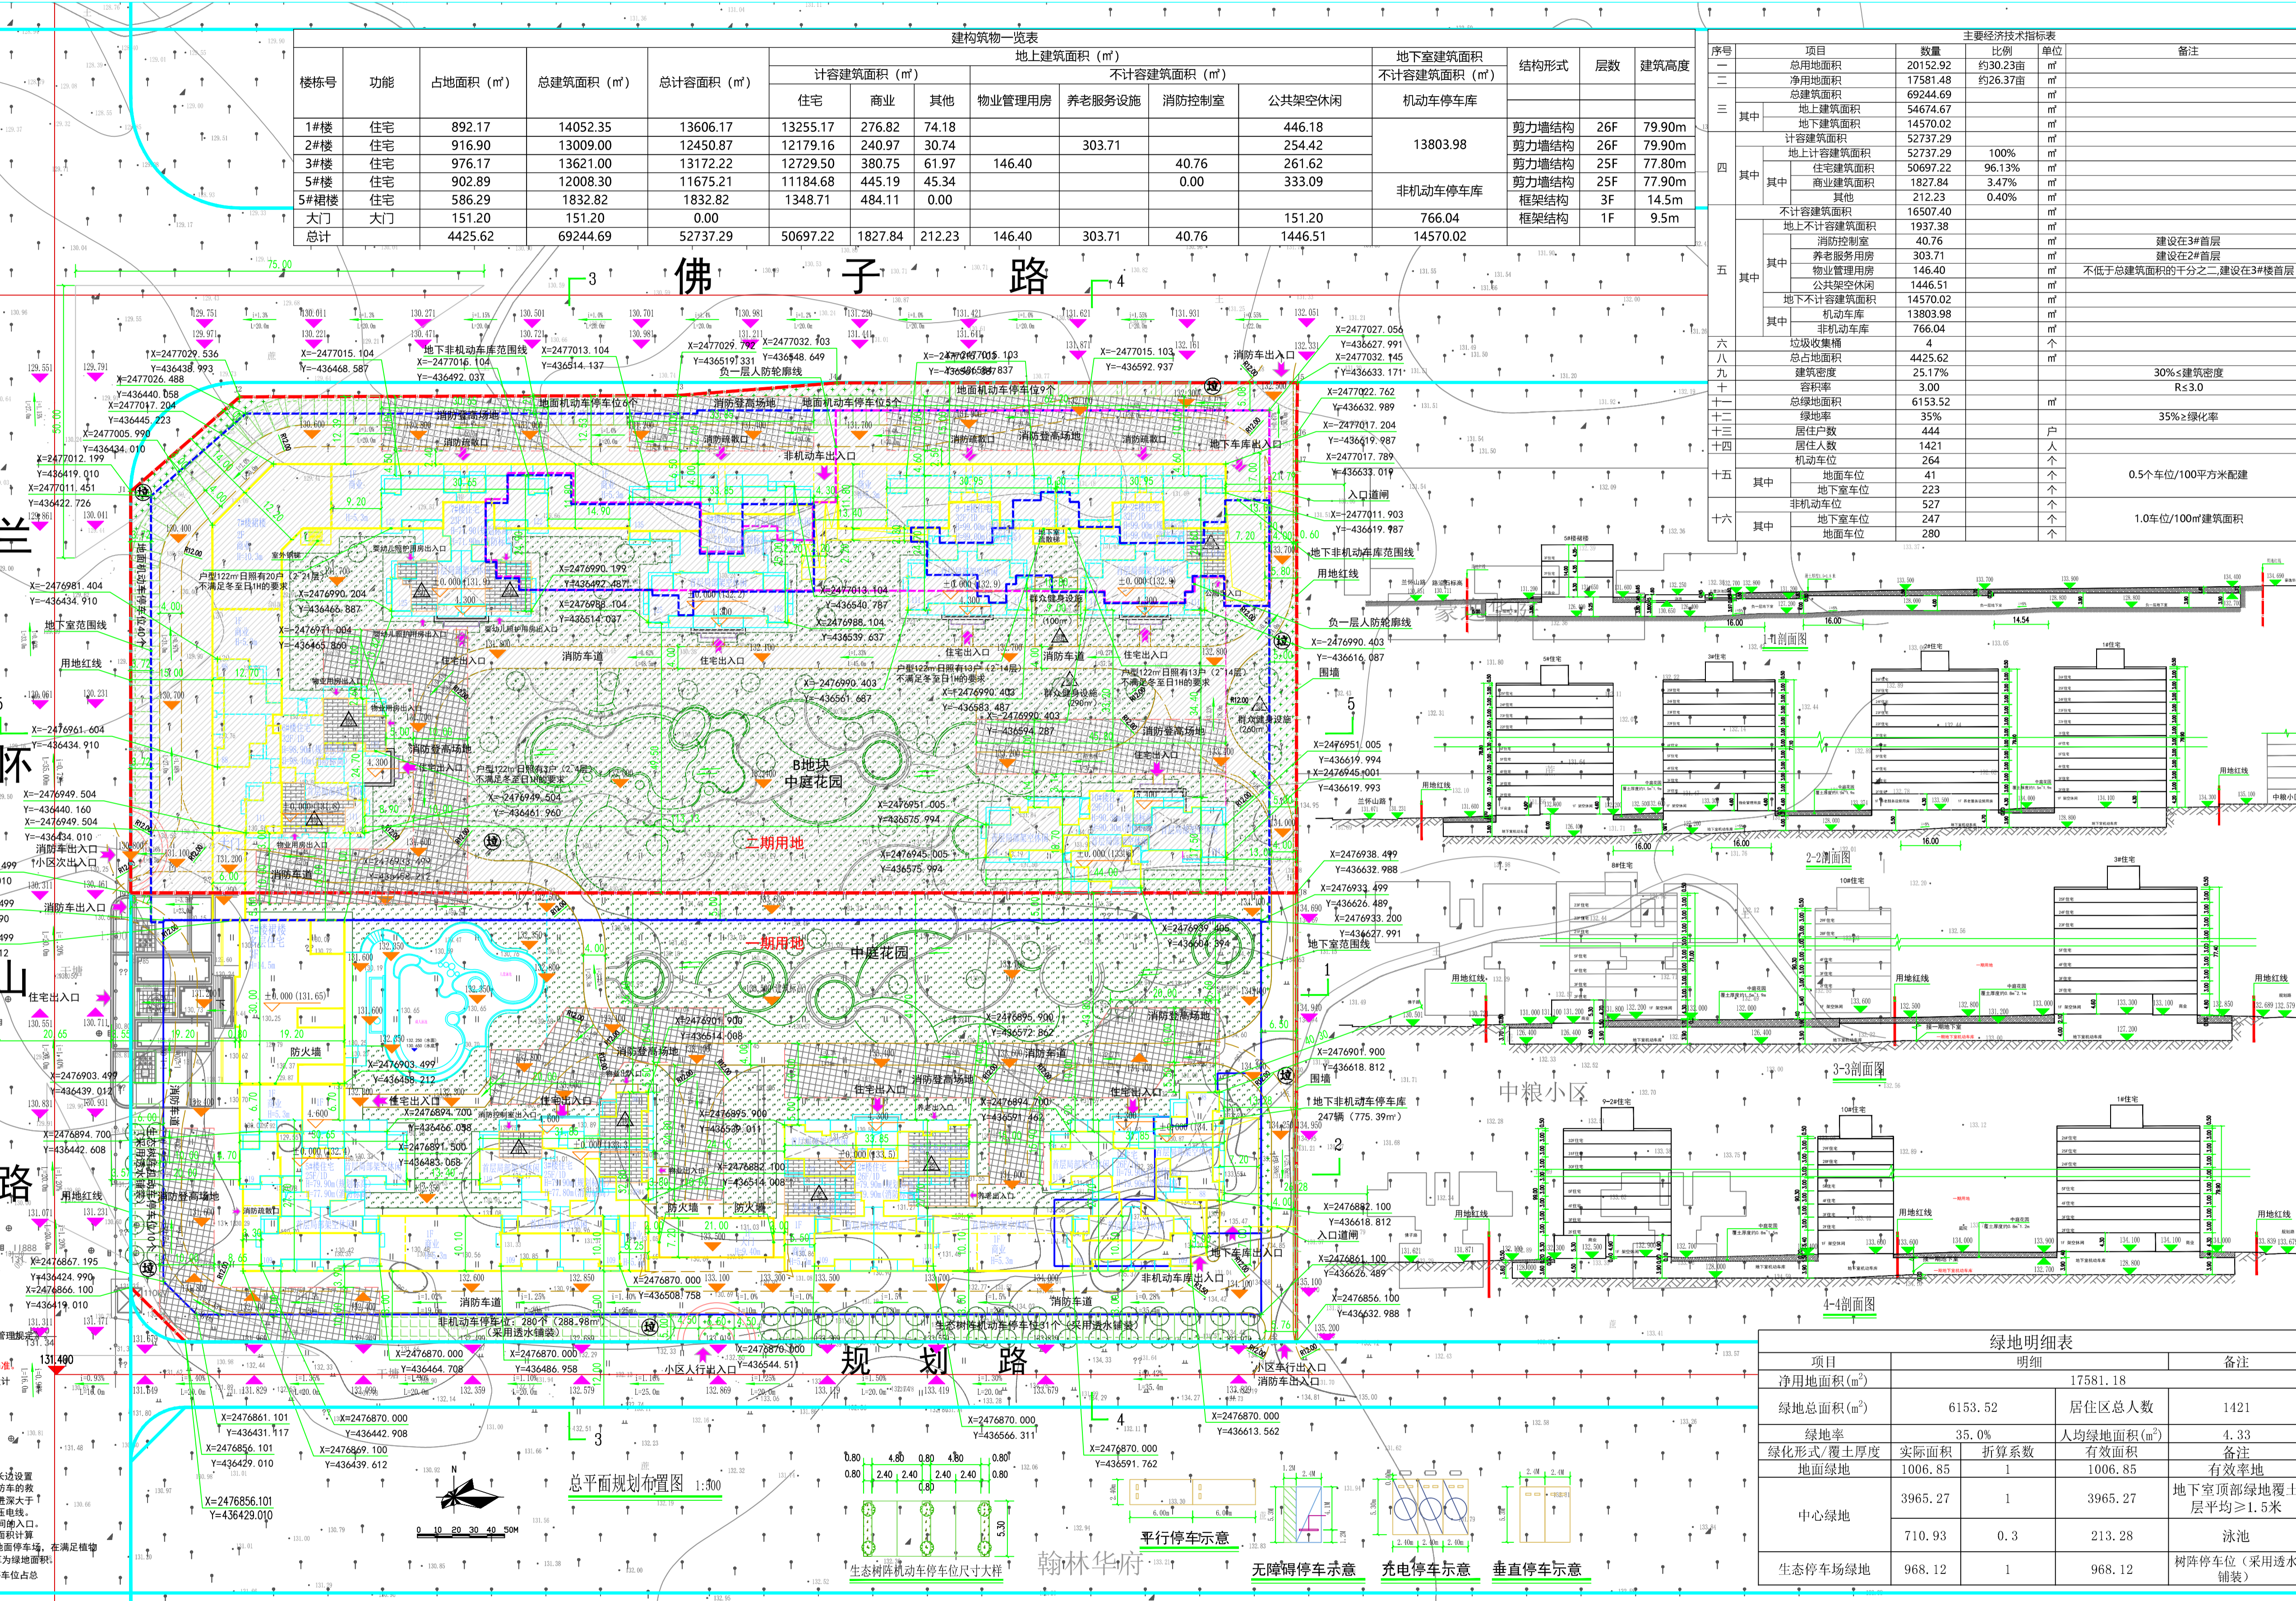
建构筑物一览表

| 楼栋号 | 功能 | 占地面积（㎡） | 总建筑面积（㎡） | 总计容面积（㎡） | 住宅 | 商业 | 其他 | 物业管理用房 | 养老服务设施 | 消防控制室 | 公共架空休闲 | 机动车停车库 | 结构形式 | 层数 | 建筑高度 |
|---|---|---|---|---|---|---|---|---|---|---|---|---|---|---|---|
| 1#楼 | 住宅 | 892.17 | 14052.35 | 13606.17 | 13255.17 | 276.82 | 74.18 | | | | 446.18 | 13803.98 | 剪力墙结构 | 26F | 79.90m |
| 2#楼 | 住宅 | 916.90 | 13009.00 | 12450.87 | 12179.16 | 240.97 | 30.74 | | 303.71 | | 254.42 | | 剪力墙结构 | 26F | 79.90m |
| 3#楼 | 住宅 | 976.17 | 13621.00 | 13172.22 | 12729.50 | 380.75 | 61.97 | 146.40 | | 40.76 | 261.62 | | 剪力墙结构 | 25F | 77.80m |
| 5#楼 | 住宅 | 902.89 | 12008.30 | 11675.21 | 11184.68 | 445.19 | 45.34 | | | 0.00 | 333.09 | 非机动车停车库 | 剪力墙结构 | 25F | 77.90m |
| 5#裙楼 | 住宅 | 586.29 | 1832.82 | 1832.82 | 1348.71 | 484.11 | 0.00 | | | | | | 框架结构 | 3F | 14.5m |
| 大门 | 大门 | 151.20 | 151.20 | 0.00 | | | | | | | 151.20 | 766.04 | 框架结构 | 1F | 9.5m |
| 总计 | | 4425.62 | 69244.69 | 52737.29 | 50697.22 | 1827.84 | 212.23 | 146.40 | 303.71 | 40.76 | 1446.51 | 14570.02 | | | |

地上建筑面积（㎡） 计容建筑面积（㎡） 不计容建筑面积（㎡） 地下室建筑面积 不计容建筑面积（㎡）

主要经济技术指标表

| 序号 | 项目 | 数量 | 比例 | 单位 | 备注 |
|---|---|---|---|---|---|
| 一 | 总用地面积 | 20152.92 | 约30.23亩 | ㎡ | |
| 二 | 净用地面积 | 17581.48 | 约26.37亩 | ㎡ | |
| 三 | 总建筑面积 | 69244.69 | | ㎡ | |
| | 其中 地上建筑面积 | 54674.67 | | ㎡ | |
| | 地下建筑面积 | 14570.02 | | ㎡ | |
| 四 | 计容建筑面积 | 52737.29 | | ㎡ | |
| | 其中 地上计容建筑面积 | 52737.29 | 100% | ㎡ | |
| | 其中 住宅建筑面积 | 50697.22 | 96.13% | ㎡ | |
| | 商业建筑面积 | 1827.84 | 3.47% | ㎡ | |
| | 其他 | 212.23 | 0.40% | ㎡ | |
| 五 | 不计容建筑面积 | 16507.40 | | ㎡ | |
| | 地上不计容建筑面积 | 1937.38 | | ㎡ | |
| | 消防控制室 | 40.76 | | ㎡ | 建设在3#首层 |
| | 养老服务用房 | 303.71 | | ㎡ | 建设在2#首层 |
| | 物业管理用房 | 146.40 | | ㎡ | 不低于总建筑面积的千分之二,建设在3#楼首层 |
| | 公共架空休闲 | 1446.51 | | ㎡ | |
| | 地下不计容建筑面积 | 14570.02 | | ㎡ | |
| | 机动车库 | 13803.98 | | ㎡ | |
| | 非机动车库 | 766.04 | | ㎡ | |
| 六 | 垃圾收集桶 | 4 | | 个 | |
| 八 | 总占地面积 | 4425.62 | | ㎡ | |
| 九 | 建筑密度 | 25.17% | | | 30%≤建筑密度 |
| 十 | 容积率 | 3.00 | | | R≤3.0 |
| 十一 | 总绿地面积 | 6153.52 | | ㎡ | |
| 十二 | 绿地率 | 35% | | | 35%≥绿化率 |
| 十三 | 居住户数 | 444 | | 户 | |
| 十四 | 居住人数 | 1421 | | 人 | |
| 十五 | 机动车位 | 264 | | 个 | |
| | 其中 地面车位 | 41 | | 个 | 0.5个车位/100平方米配建 |
| | 地下室车位 | 223 | | 个 | |
| 十六 | 非机动车位 | 527 | | 个 | |
| | 其中 地下室车位 | 247 | | 个 | 1.0车位/100㎡建筑面积 |
| | 地面车位 | 280 | | 个 | |

佛 子 路

规 划 路

B地块 中庭花园
二期用地
一期用地
中庭花园
消防车道 消防登高场地 住宅出入口 地下车库出入口 非机动车库出入口 消防车出入口 用地红线 地下室范围线 防火墙 小区人行出入口 小区车行出入口
非机动车停车位：280个（288.98㎡）（采用透水铺装）
生态树阵机动车停车位31个（采用透水铺装）
地下非机动车停车库 247辆（775.39㎡）

1-1剖面图
2-2剖面图
3-3剖面图
4-4剖面图

中粮小区
翰林华府

总平面规划布置图 1:500

生态树阵机动车停车位尺寸大样
平行停车示意
无障碍停车示意
充电停车示意
垂直停车示意

绿地明细表

| 项目 | 明细 | | | 备注 |
|---|---|---|---|---|
| 净用地面积(㎡) | 17581.18 | | | |
| 绿地总面积(㎡) | 6153.52 | 居住区总人数 | | 1421 |
| 绿地率 | 35.0% | 人均绿地面积(㎡) | | 4.33 |
| 绿化形式/覆土厚度 | 实际面积 | 折算系数 | 有效面积 | 备注 |
| 地面绿地 | 1006.85 | 1 | 1006.85 | 有效率地 |
| 中心绿地 | 3965.27 | 1 | 3965.27 | 地下室顶部绿地覆土层平均≥1.5米 |
| | 710.93 | 0.3 | 213.28 | 泳池 |
| 生态停车场绿地 | 968.12 | 1 | 968.12 | 树阵停车位（采用透水铺装） |